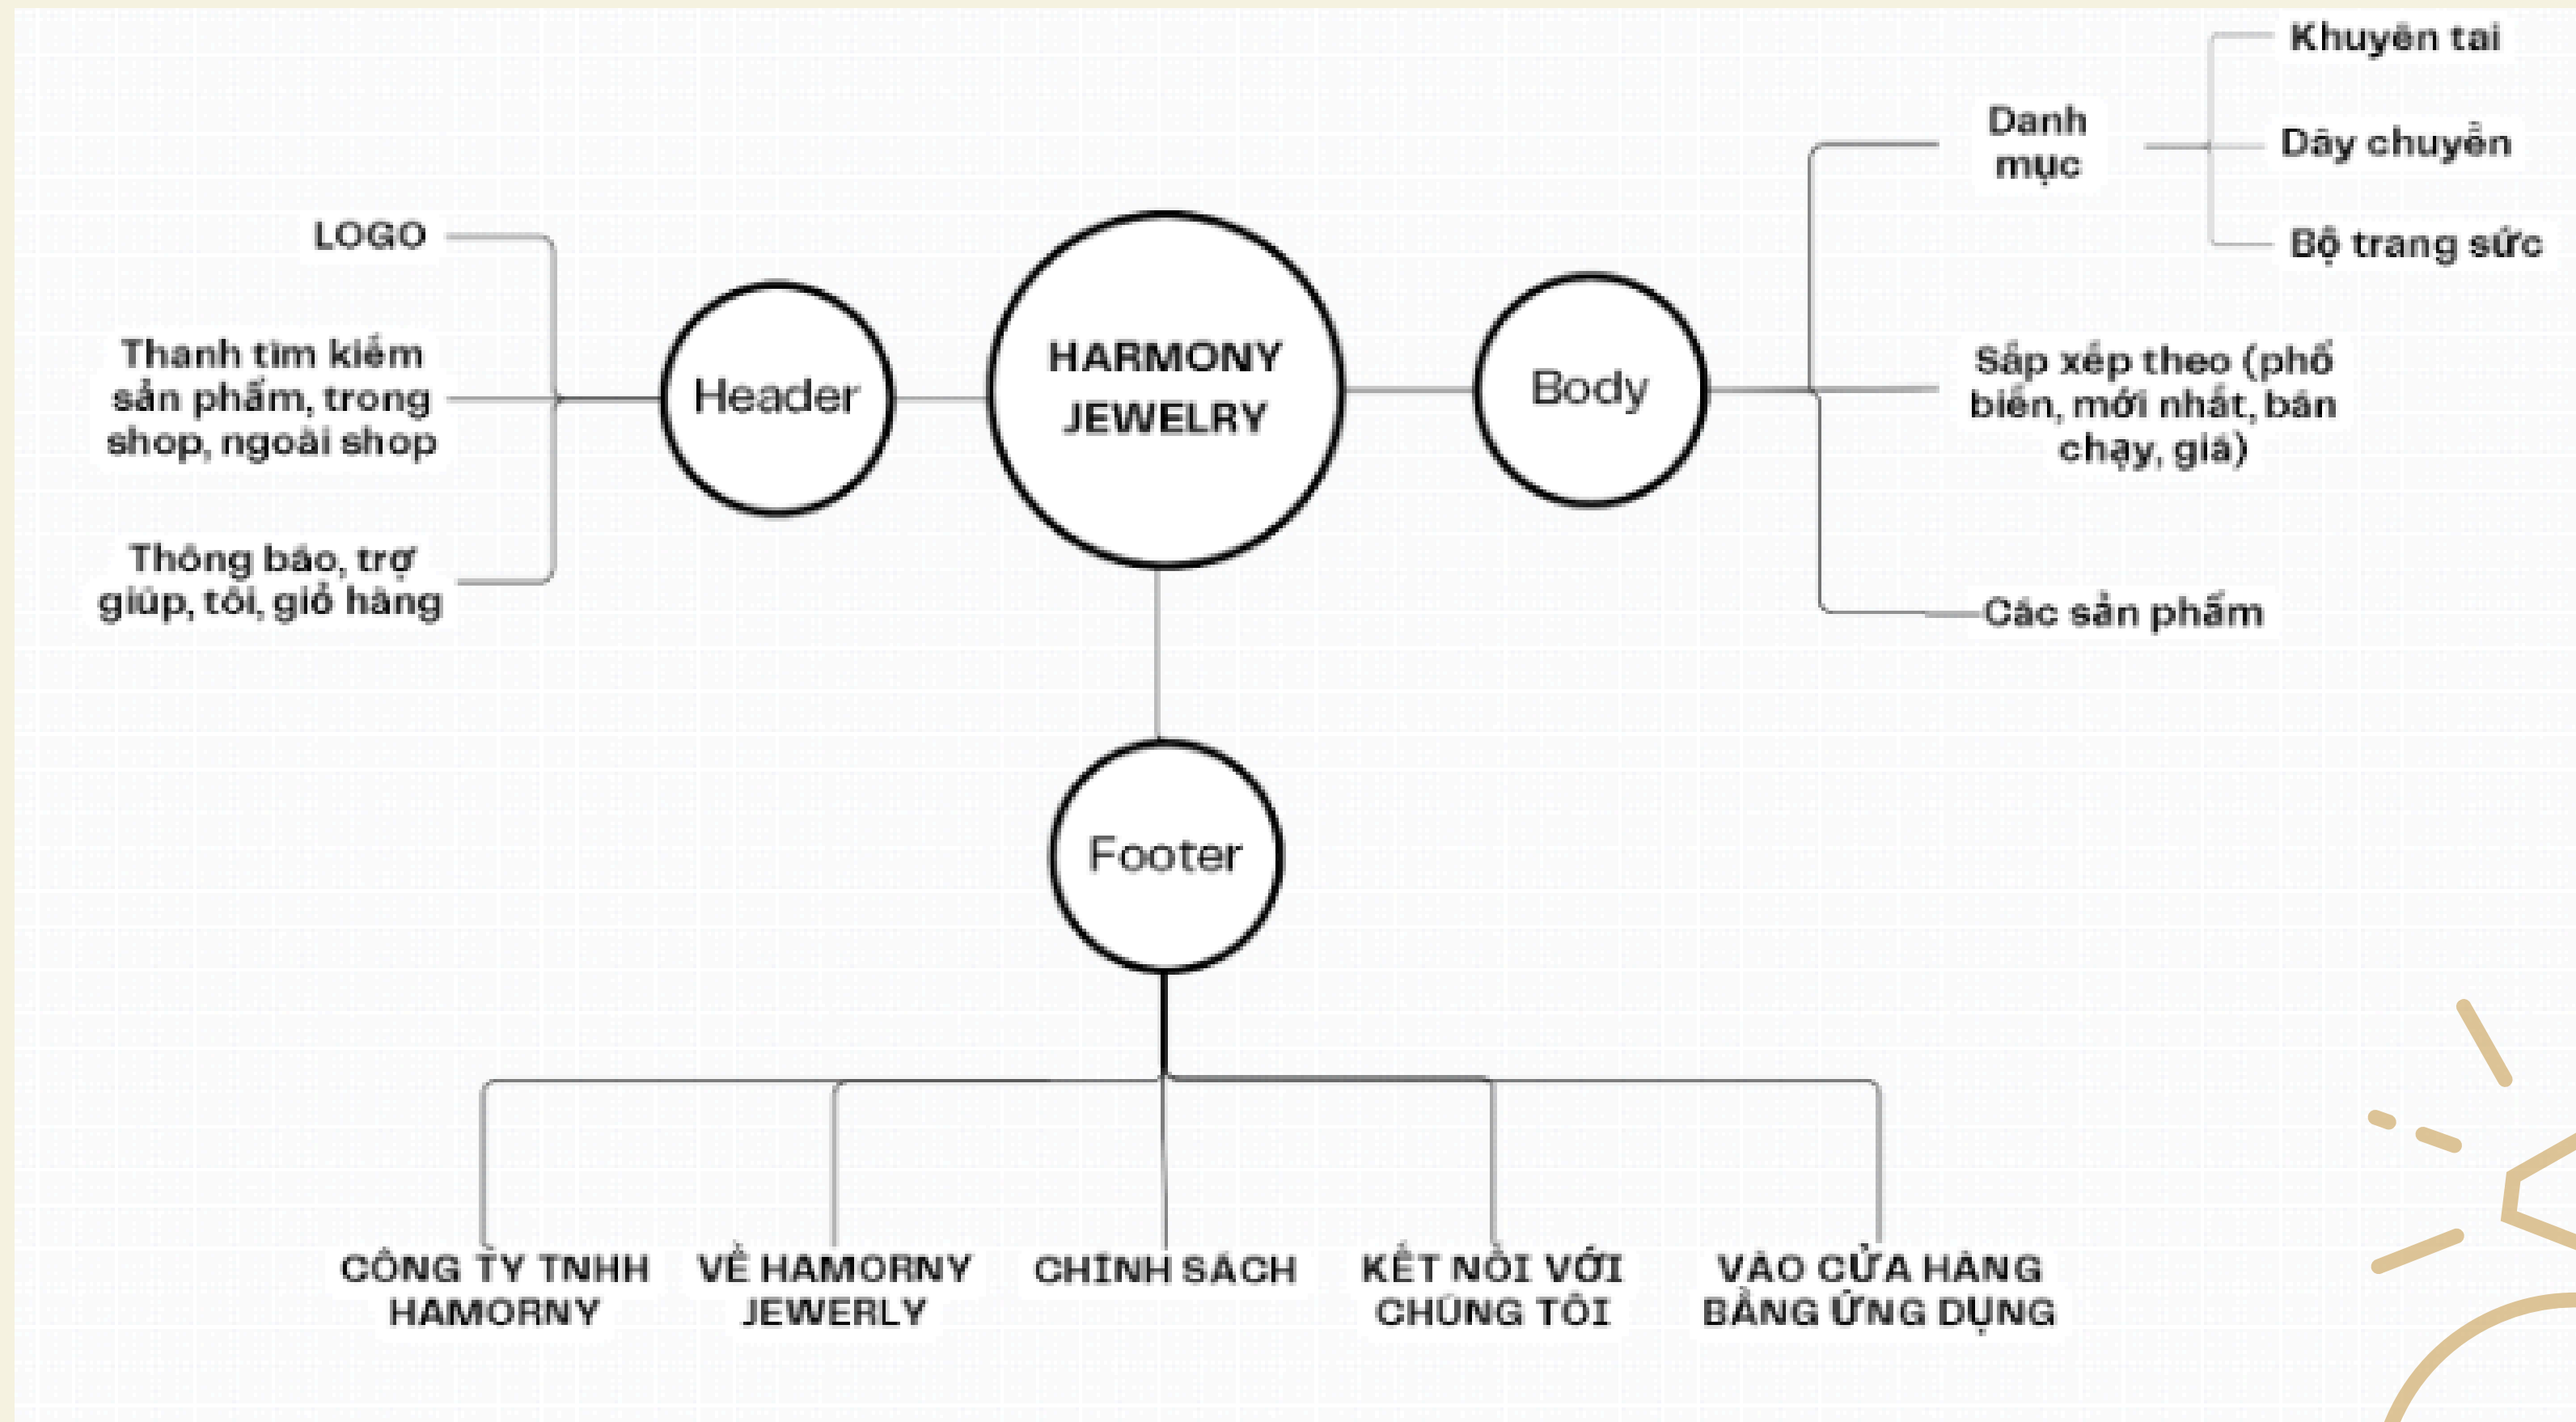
HARMONY JEWELRY

Header

LOGO

Thanh tìm kiếm sản phẩm, trong shop, ngoài shop

Thông báo, trợ giúp, tôi, giỏ hàng

Body

Danh mục

Khuyên tai

Dây chuyền

Bộ trang sức

Sắp xếp theo (phổ biến, mới nhất, bán chạy, giá)

Các sản phẩm

Footer

CÔNG TY TNHH HAMORNY

VỀ HAMORNY JEWERLY

CHÍNH SÁCH

KẾT NỐI VỚI CHÚNG TÔI

VÀO CỬA HÀNG BẰNG ỨNG DỤNG